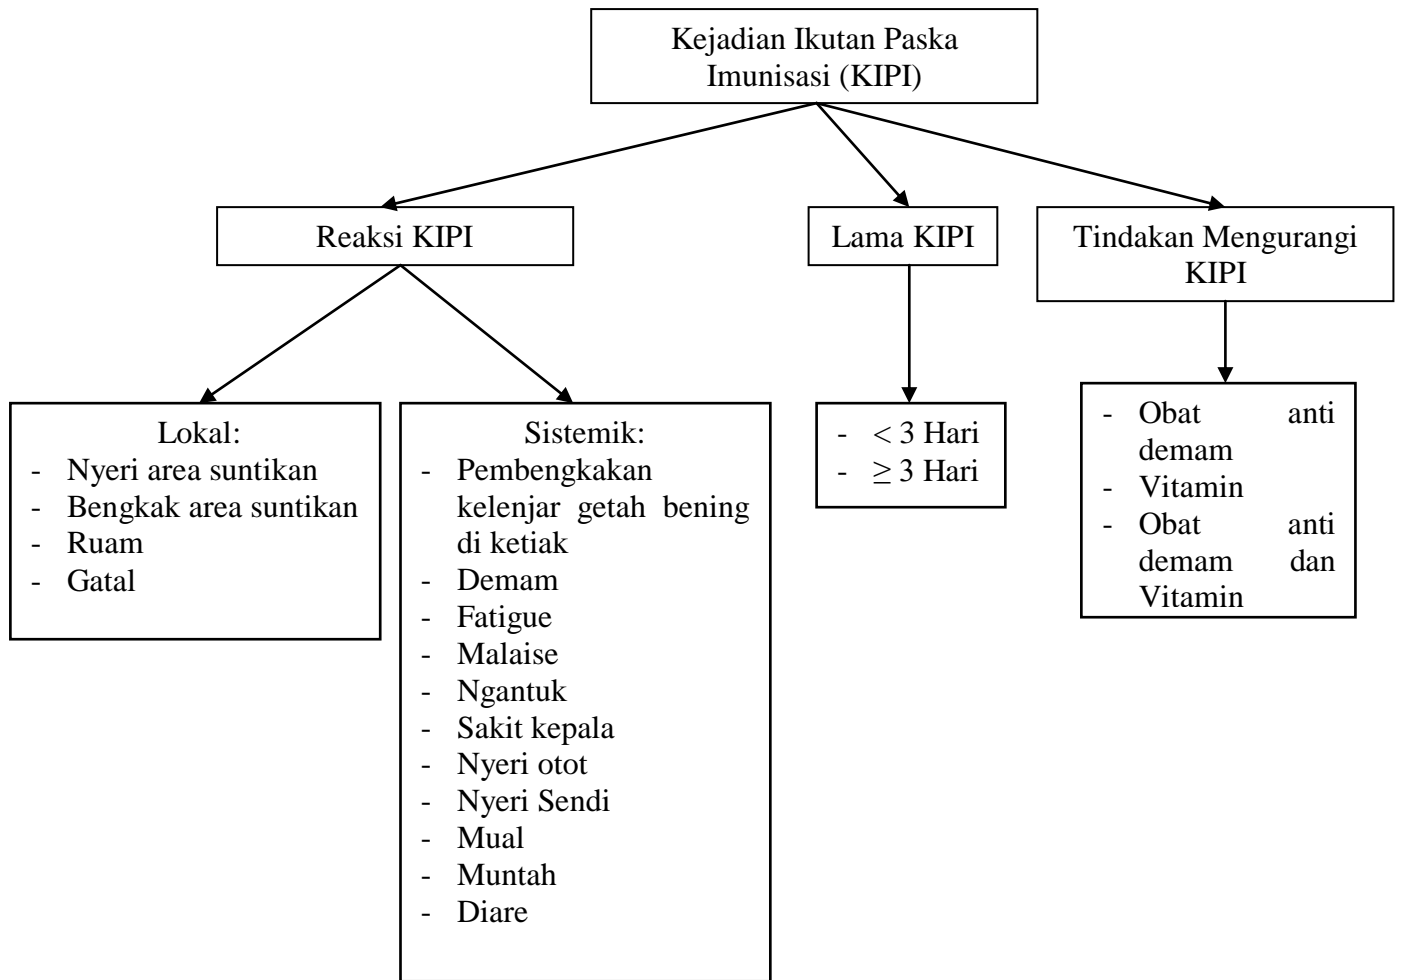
Kejadian Ikutan Paska Imunisasi (KIPI)

Reaksi KIPI

Lama KIPI

Tindakan Mengurangi KIPI

Lokal:
- Nyeri area suntikan
- Bengkak area suntikan
- Ruam
- Gatal

Sistemik:
- Pembengkakan kelenjar getah bening di ketiak
- Demam
- Fatigue
- Malaise
- Ngantuk
- Sakit kepala
- Nyeri otot
- Nyeri Sendi
- Mual
- Muntah
- Diare

- $<$ 3 Hari
- $\geq$ 3 Hari

- Obat anti demam
- Vitamin
- Obat anti demam dan Vitamin